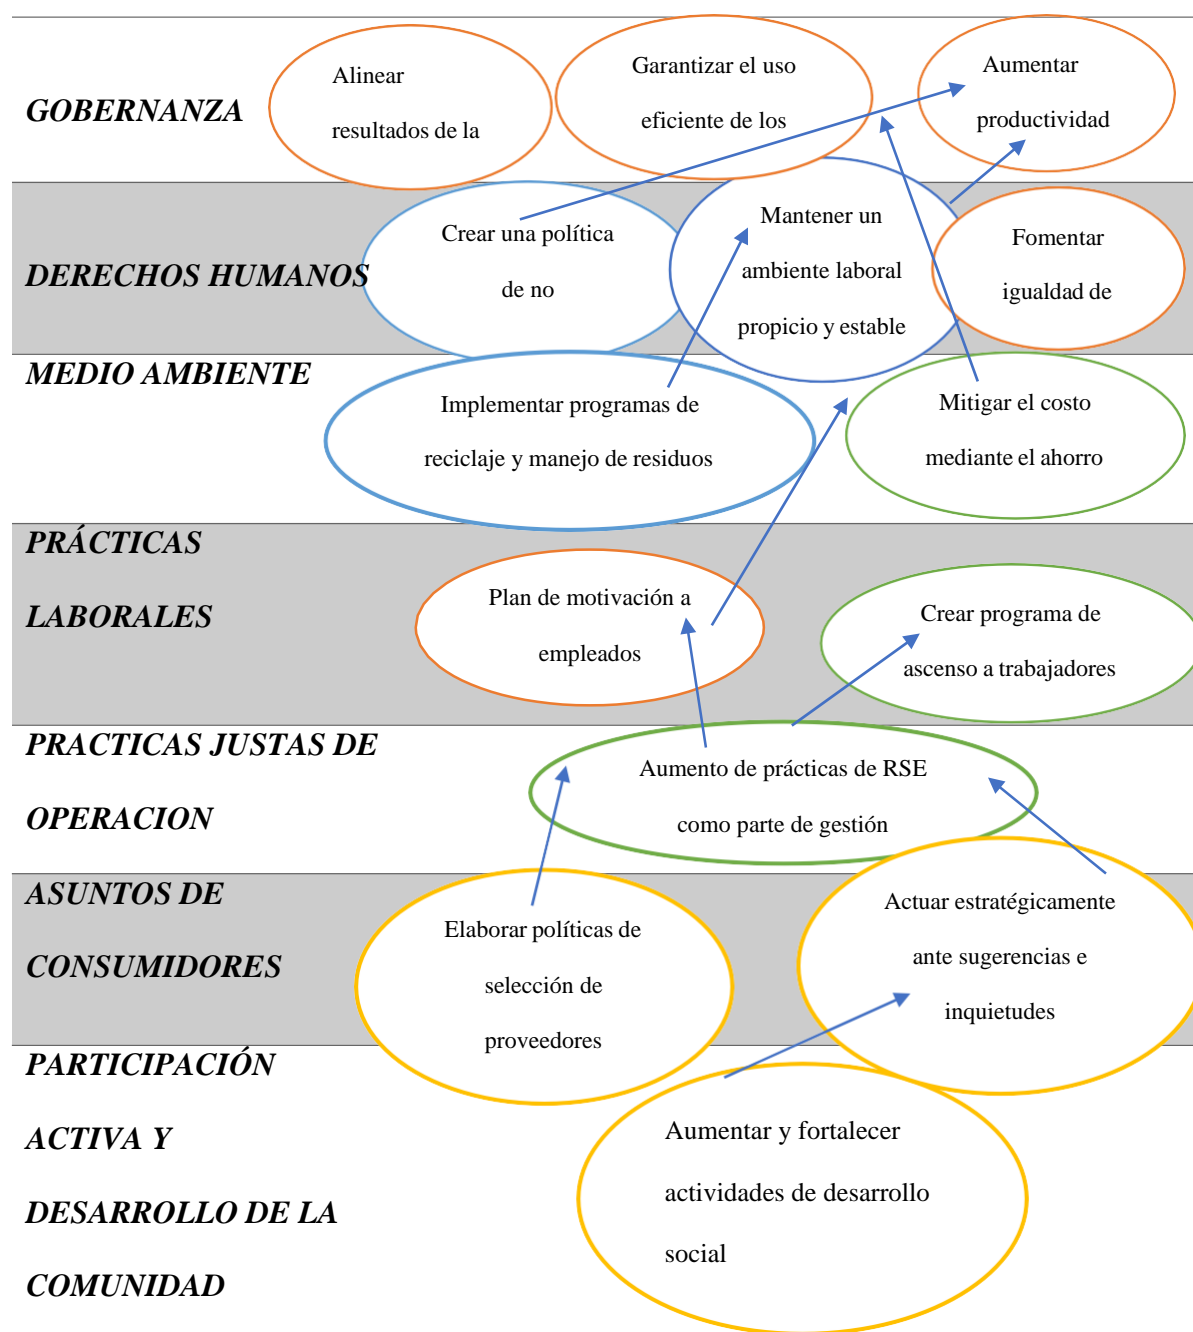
GOBERNANZA

Alinear resultados de la

Garantizar el uso eficiente de los

Aumentar productividad

DERECHOS HUMANOS

Crear una política de no

Mantener un ambiente laboral propicio y estable

Fomentar igualdad de

MEDIO AMBIENTE

Implementar programas de reciclaje y manejo de residuos

Mitigar el costo mediante el ahorro

PRÁCTICAS LABORALES

Plan de motivación a empleados

Crear programa de ascenso a trabajadores

PRACTICAS JUSTAS DE OPERACION

Aumento de prácticas de RSE como parte de gestión

ASUNTOS DE CONSUMIDORES

Elaborar políticas de selección de proveedores

Actuar estratégicamente ante sugerencias e inquietudes

PARTICIPACIÓN ACTIVA Y DESARROLLO DE LA COMUNIDAD

Aumentar y fortalecer actividades de desarrollo social